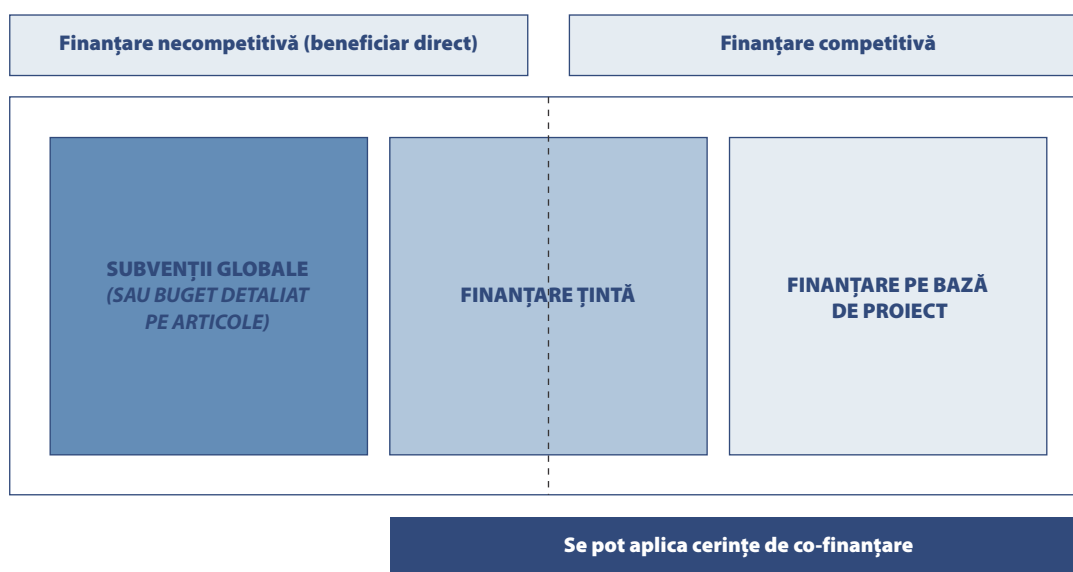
Finanțare necompetitivă (beneficiar direct)

Finanțare competitivă

SUBVENȚII GLOBALE
*(SAU BUGET DETALIAT PE ARTICOLE)*

FINANȚARE ȚINTĂ

FINANȚARE PE BAZĂ DE PROIECT

Se pot aplica cerințe de co-finanțare